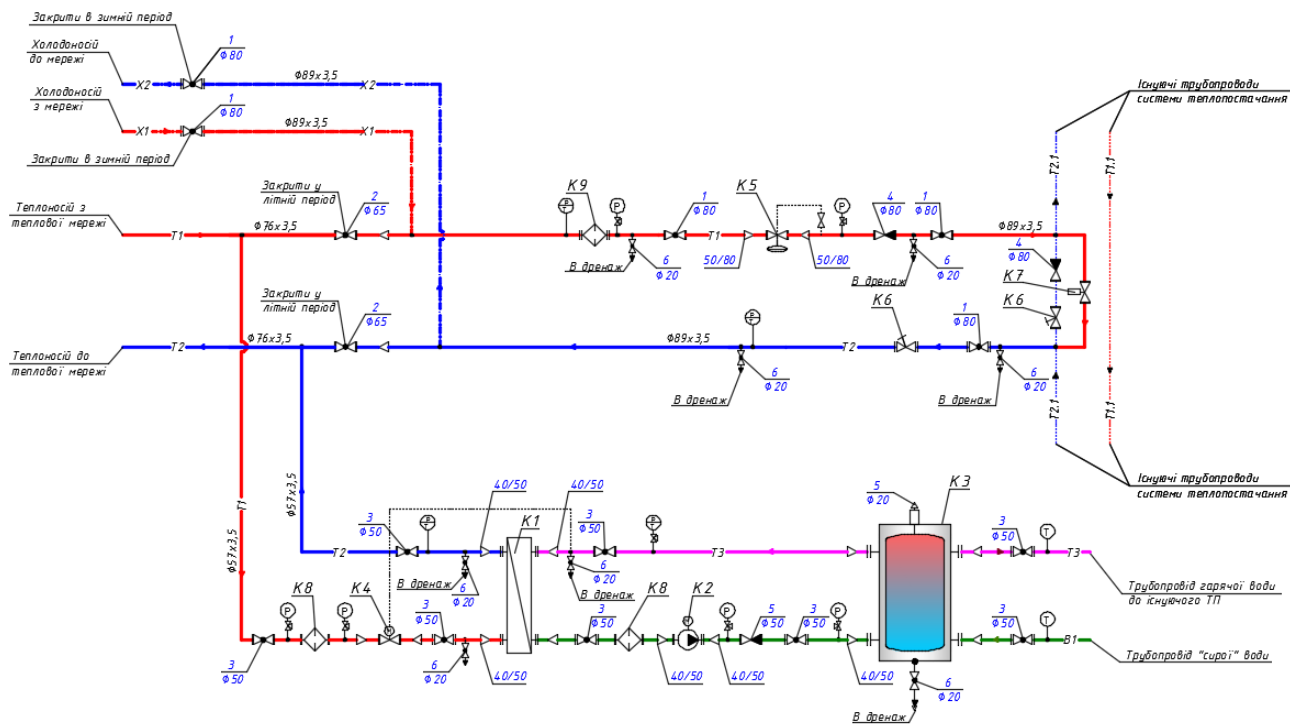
Закриті в зимній період

Холодоносій до мережі

X2

1
Ф80

Ф89х3,5

X2

Холодоносій з мережі

X1

1
Ф80

Ф89х3,5

X1

Закриті в зимній період

Існуючі трубопроводи системи теплопостачання

Теплоносій з теплової мережі

T1

Ф76х3,5

Закриті у літній період

2
Ф65

K9

P

1
Ф80

T1

K5

P

4
Ф80

1
Ф80

Ф89х3,5

В дренаж

6
Ф20

50/80

50/80

В дренаж

6
Ф20

4
Ф80

K7

T2.1

T1.1

Теплоносій до теплової мережі

T2

Ф76х3,5

Закриті у літній період

2
Ф65

Ф89х3,5

K6

1
Ф80

K6

T2

В дренаж

6
Ф20

В дренаж

6
Ф20

T2.1

T1.1

Існуючі трубопроводи системи теплопостачання

T1

Ф57х3,5

Ф57х3,5

3
Ф50

40/50

40/50

K1

3
Ф50

5
Ф20

K3

3
Ф50

T

T2

T3

T3

В дренаж

6
Ф20

6
Ф20

В дренаж

Трубопровід гарячої води до існуючого ТП

K8

K4

3
Ф50

K8

K2

P

P

P

3
Ф50

5
Ф50

3
Ф50

P

3
Ф50

T

B1

3
Ф50

6
Ф20

40/50

40/50

40/50

40/50

Трубопровід "сирої" води

В дренаж

6
Ф20